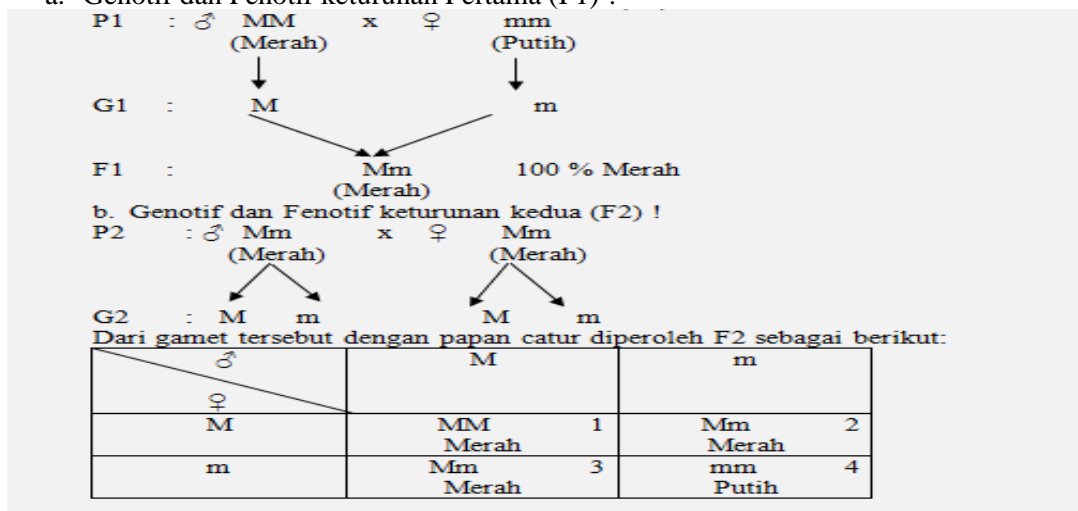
a. Genotif dan Fenotif keturunan Pertama (F1) !

P1 : ♂ MM x ♀ mm
(Merah) (Putih)

G1 : M m

F1 : Mm 100 % Merah
(Merah)

b. Genotif dan Fenotif keturunan kedua (F2) !

P2 : ♂ Mm x ♀ Mm
(Merah) (Merah)

G2 : M m M m

Dari gamet tersebut dengan papan catur diperoleh F2 sebagai berikut:

| ♂ / ♀ | M | m |
|---|---|---|
| M | MM 1 Merah | Mm 2 Merah |
| m | Mm 3 Merah | mm 4 Putih |